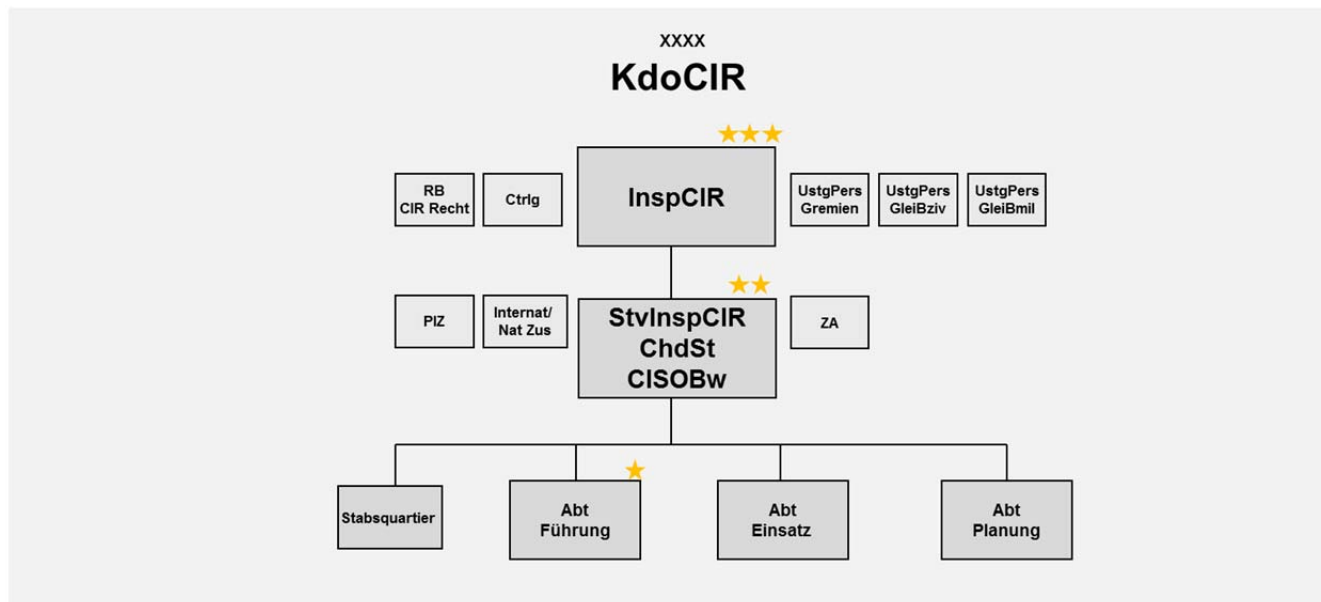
XXXX
KdoCIR

RB
CIR Recht

Ctrlg

InspCIR

UstgPers
Gremien

UstgPers
GleiBziv

UstgPers
GleiBmil

PIZ

Internat/
Nat Zus

StvInspCIR
ChdSt
CISOBw

ZA

Stabsquartier

Abt
Führung

Abt
Einsatz

Abt
Planung